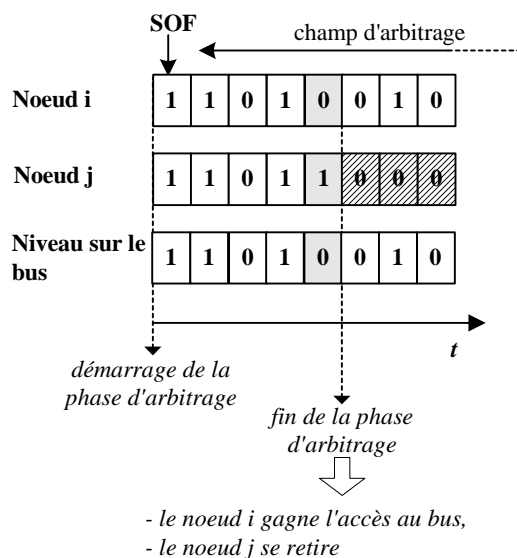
SOF

champ d'arbitrage

Noeud i

| 1 | 1 | 0 | 1 | 0 | 0 | 1 | 0 |
|---|---|---|---|---|---|---|---|

Noeud j

| 1 | 1 | 0 | 1 | 1 | 0 | 0 | 0 |
|---|---|---|---|---|---|---|---|

Niveau sur le bus

| 1 | 1 | 0 | 1 | 0 | 0 | 1 | 0 |
|---|---|---|---|---|---|---|---|

t

démarrage de la phase d'arbitrage

fin de la phase d'arbitrage

- le noeud i gagne l'accès au bus,
- le noeud j se retire